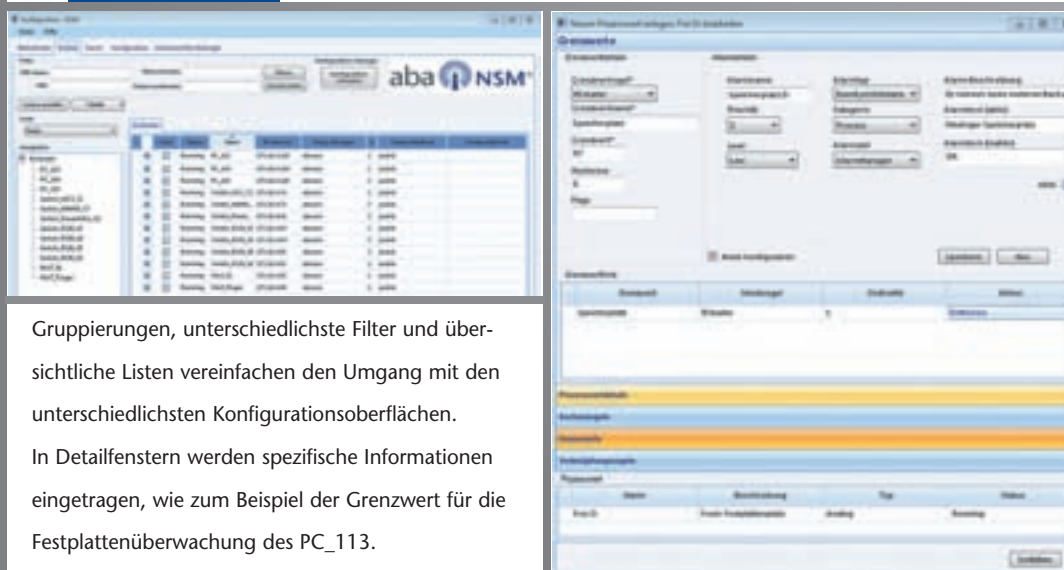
aba NSM

Grenzwerte

Gruppierungen, unterschiedlichste Filter und übersichtliche Listen vereinfachen den Umgang mit den unterschiedlichsten Konfigurationsoberflächen. In Detailfenstern werden spezifische Informationen eingetragen, wie zum Beispiel der Grenzwert für die Festplattenüberwachung des PC_113.